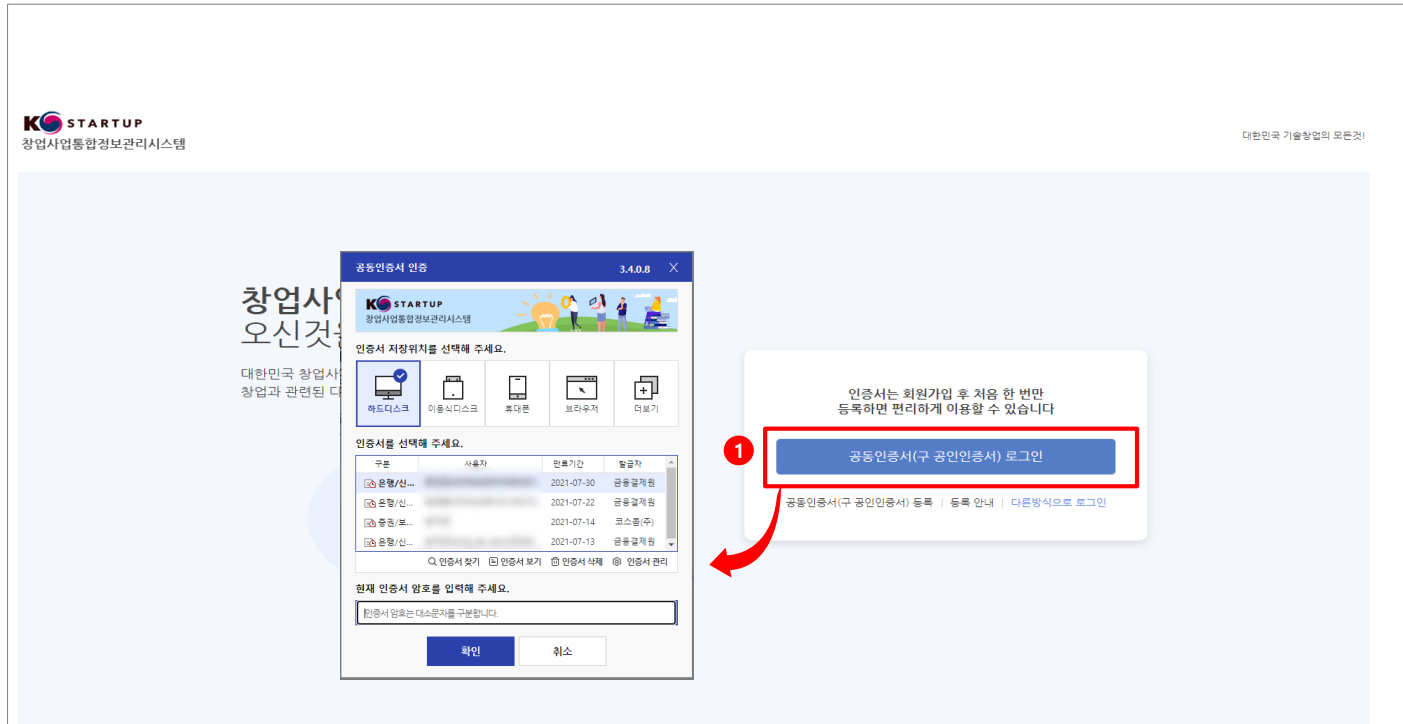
K STARTUP
창업사업통합정보관리시스템

대한민국 기술창업의 모든것!

창업사
오신것

대한민국 창업사
창업과 관련된 다

공동인증서 인증 3.4.0.8 ×

K STARTUP
창업사업통합정보관리시스템

인증서 저장위치를 선택해 주세요.

하드디스크 | 이동식디스크 | 휴대폰 | 브라우저 | 더보기

인증서를 선택해 주세요.

| 구분 | 사용자 | 만료기간 | 발급자 |
|---|---|---|---|
| 은행/신... | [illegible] | 2021-07-30 | 금융결제원 |
| 은행/신... | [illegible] | 2021-07-22 | 금융결제원 |
| 증권/보... | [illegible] | 2021-07-14 | 코스콤(주) |
| 은행/신... | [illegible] | 2021-07-13 | 금융결제원 |

인증서 찾기 | 인증서 보기 | 인증서 삭제 | 인증서 관리

현재 인증서 암호를 입력해 주세요.

인증서 암호는 대소문자를 구분합니다.

확인 | 취소

인증서는 회원가입 후 처음 한 번만
등록하면 편리하게 이용할 수 있습니다

1

공동인증서(구 공인인증서) 로그인

공동인증서(구 공인인증서) 등록 | 등록 안내 | 다른방식으로 로그인